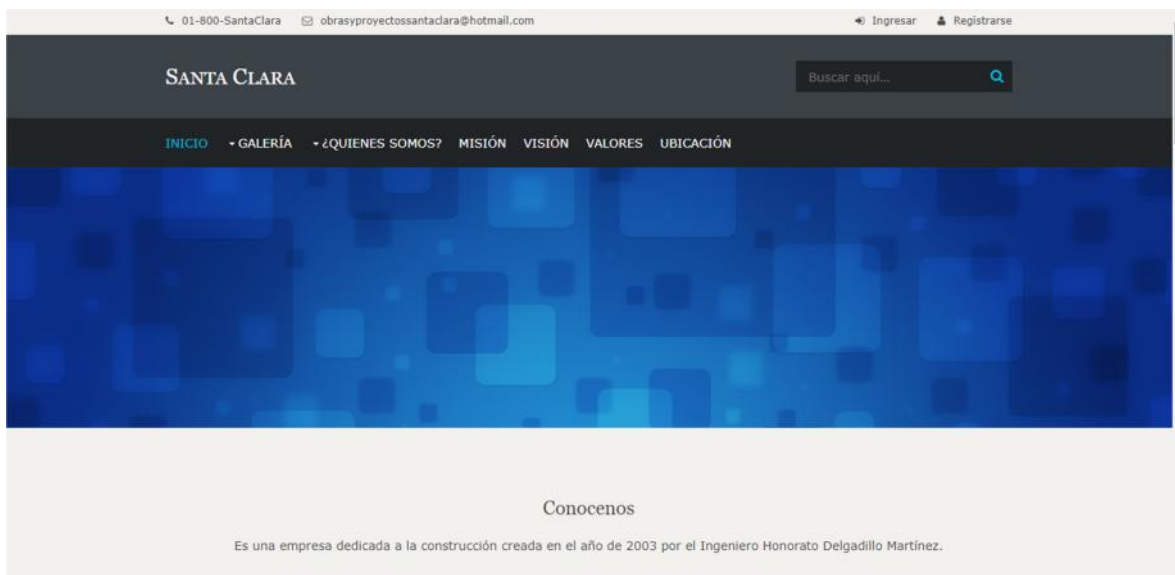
01-800-SantaClara obrasyproyectossantaclara@hotmail.com Ingresar Registrarse

SANTA CLARA

Buscar aquí...

INICIO GALERÍA ¿QUIENES SOMOS? MISIÓN VISIÓN VALORES UBICACIÓN

Conocenos

Es una empresa dedicada a la construcción creada en el año de 2003 por el Ingeniero Honorato Delgadillo Martínez.